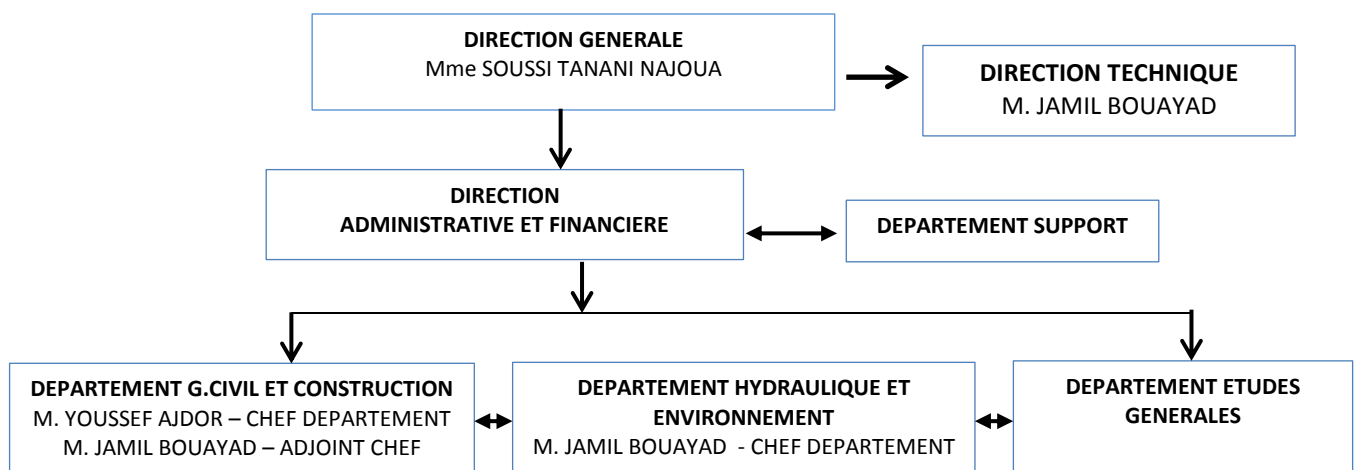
DIRECTION GENERALE
Mme SOUSSI TANANI NAJOUA

DIRECTION TECHNIQUE
M. JAMIL BOUAYAD

DIRECTION
ADMINISTRATIVE ET FINANCIERE

DEPARTEMENT SUPPORT

DEPARTEMENT G.CIVIL ET CONSTRUCTION
M. YOUSSEF AJDOR – CHEF DEPARTEMENT
M. JAMIL BOUAYAD – ADJOINT CHEF

DEPARTEMENT HYDRAULIQUE ET ENVIRONNEMENT
M. JAMIL BOUAYAD - CHEF DEPARTEMENT

DEPARTEMENT ETUDES GENERALES